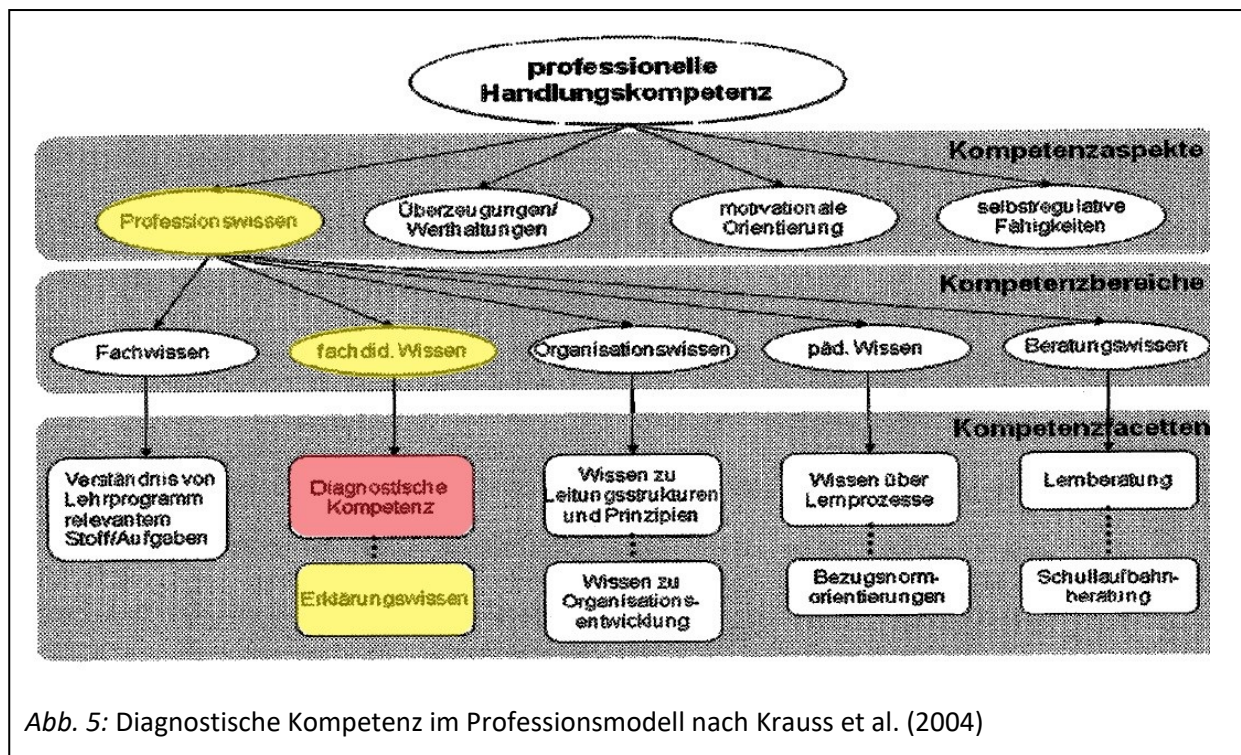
professionelle Handlungskompetenz

Kompetenzaspekte

Professionswissen

Überzeugungen/ Werthaltungen

motivationale Orientierung

selbstregulative Fähigkeiten

Kompetenzbereiche

Fachwissen

fach did. Wissen

Organisationswissen

päd. Wissen

Beratungswissen

Kompetenzfacetten

Verständnis von Lehrprogramm relevantem Stoff/Aufgaben

Diagnostische Kompetenz

Erklärungswissen

Wissen zu Leitungsstrukturen und Prinzipien

Wissen zu Organisationsentwicklung

Wissen über Lernprozesse

Bezugsnorm-orientierungen

Lernberatung

Schullaufbahn-beratung

Abb. 5: Diagnostische Kompetenz im Professionsmodell nach Krauss et al. (2004)